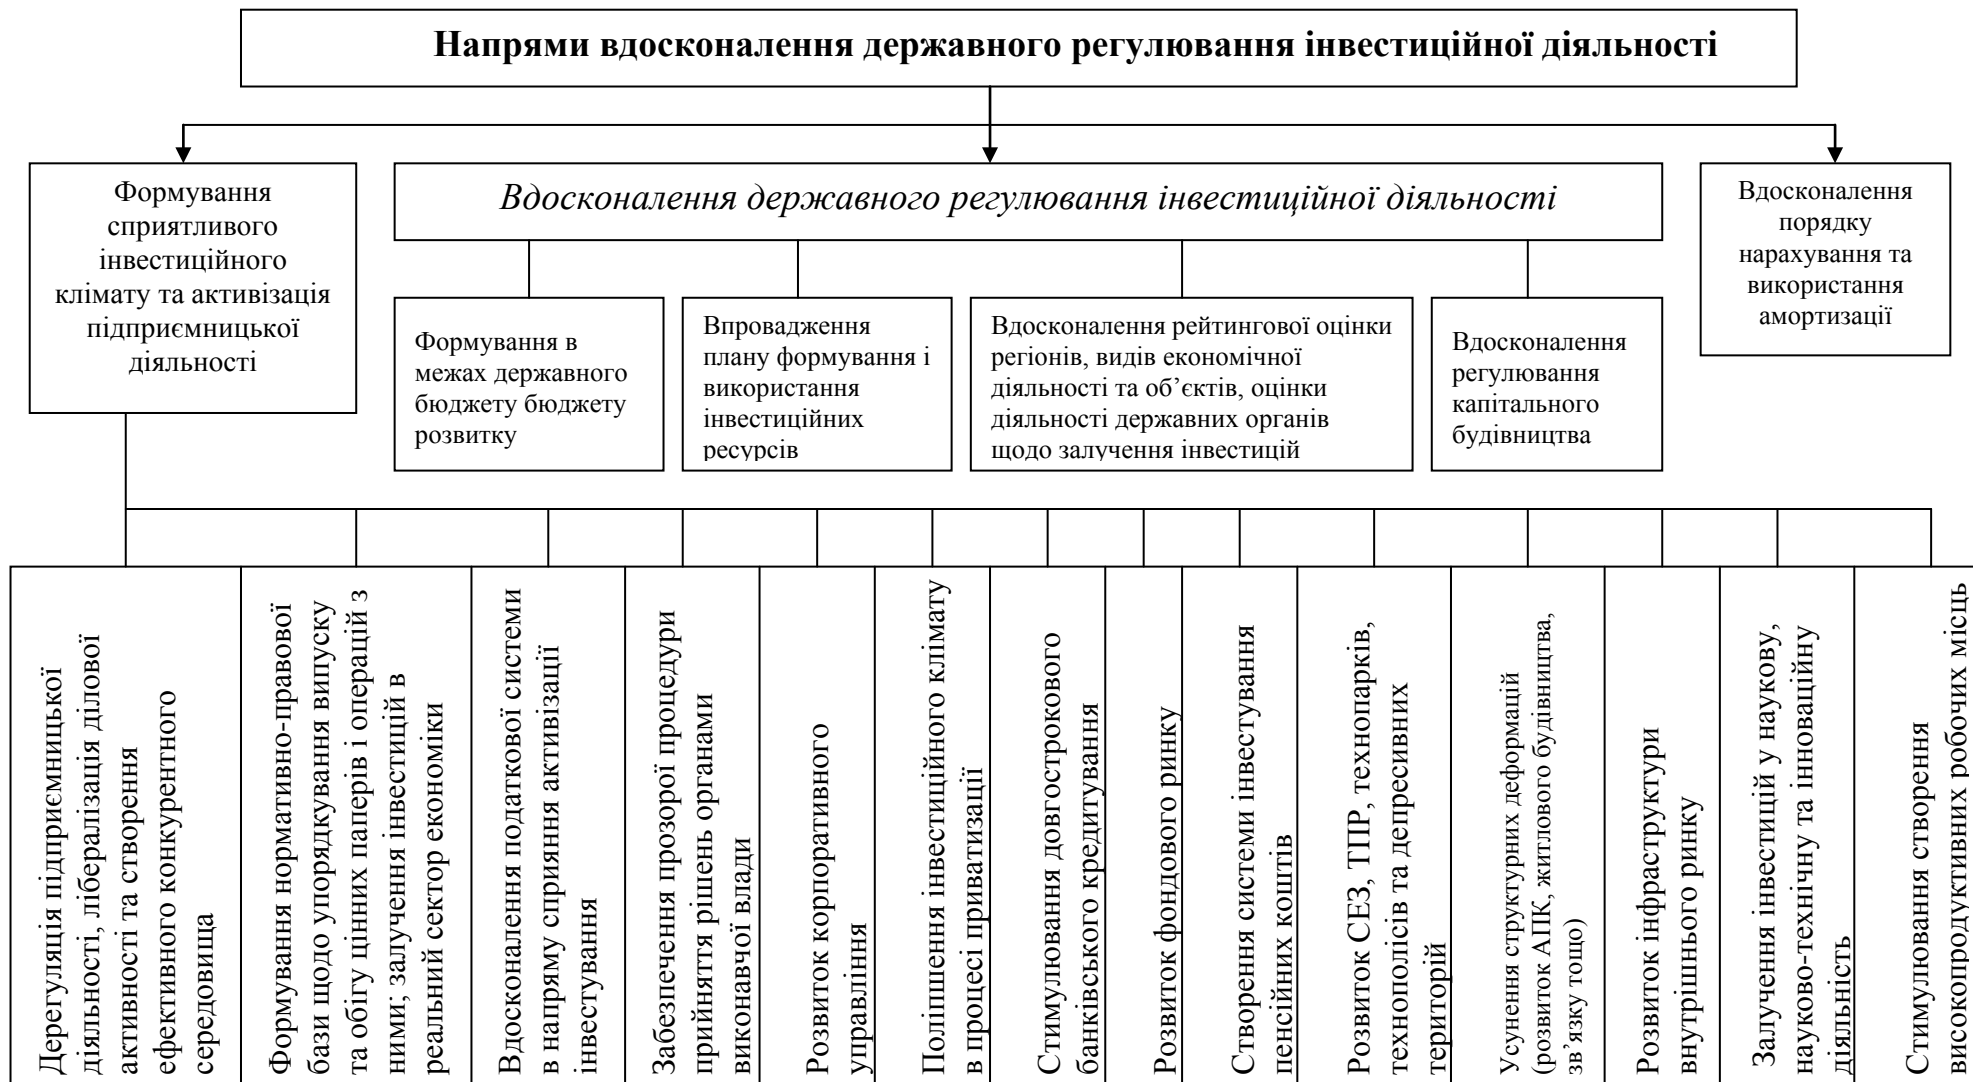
Напрями вдосконалення державного регулювання інвестиційної діяльності

Формування сприятливого інвестиційного клімату та активізація підприємницької діяльності

Вдосконалення державного регулювання інвестиційної діяльності

Вдосконалення порядку нарахування та використання амортизації

Формування в межах державного бюджету бюджету розвитку

Впровадження плану формування і використання інвестиційних ресурсів

Вдосконалення рейтингової оцінки регіонів, видів економічної діяльності та об'єктів, оцінки діяльності державних органів щодо залучення інвестицій

Вдосконалення регулювання капітального будівництва

Дерегуляція підприємницької діяльності, лібералізація ділової активності та створення ефективного конкурентного середовища

Формування нормативно-правової бази щодо упорядкування випуску та обігу цінних паперів і операцій з ними; залучення інвестицій в реальний сектор економіки

Вдосконалення податкової системи в напряму сприяння активізації інвестування

Забезпечення прозорої процедури прийняття рішень органами виконавчої влади

Розвиток корпоративного управління

Поліпшення інвестиційного клімату в процесі приватизації

Стимулювання довгострокового банківського кредитування

Розвиток фондового ринку

Створення системи інвестування пенсійних коштів

Розвиток СЕЗ, ТПР, технопарків, технополісів та депресивних територій

Усунення структурних деформацій (розвиток АПК, житлового будівництва, зв'язку тощо)

Розвиток інфраструктури внутрішнього ринку

Залучення інвестицій у наукову, науково-технічну та інноваційну діяльність

Стимулювання створення високопродуктивних робочих місць